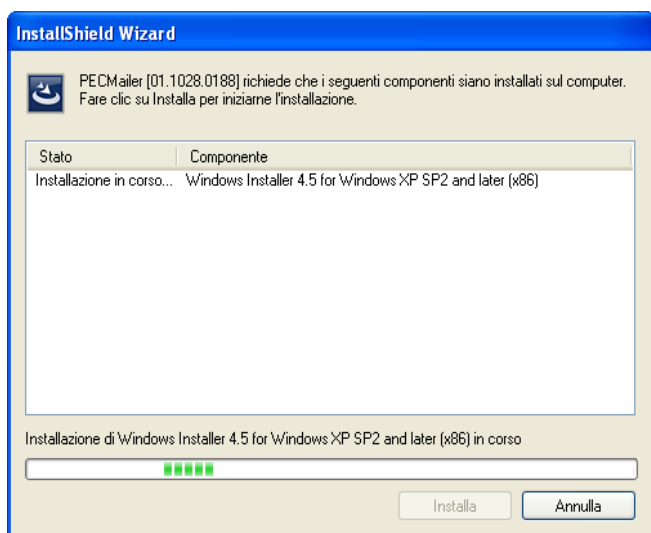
InstallShield Wizard

PECMailer [01.1028.0188] richiede che i seguenti componenti siano installati sul computer. Fare clic su Installa per iniziarne l'installazione.

| Stato | Componente |
|---|---|
| Installazione in corso... | Windows Installer 4.5 for Windows XP SP2 and later (x86) |

Installazione di Windows Installer 4.5 for Windows XP SP2 and later (x86) in corso

Installa
Annulla